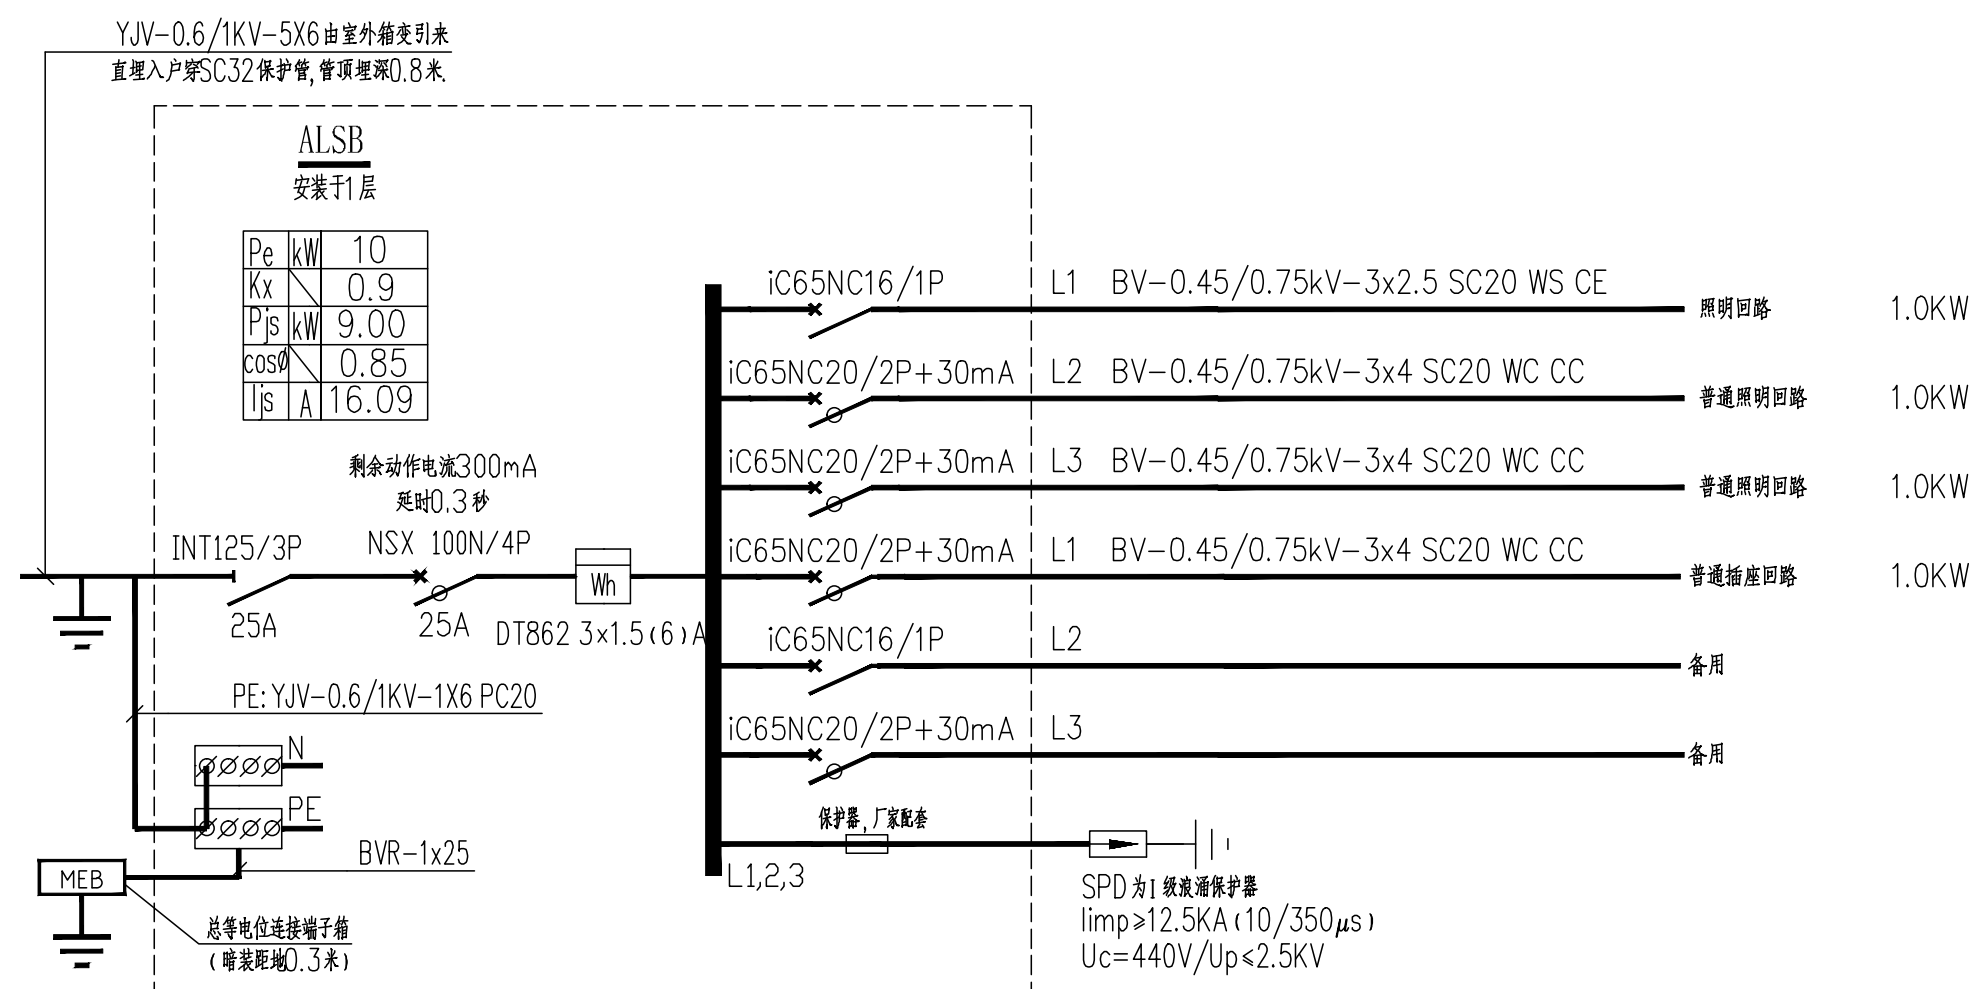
YJV-0.6/1KV-5X6由室外箱变引来
直埋入户穿SC32保护管,管顶埋深0.8米.

ALSB
安装于1层

| Pe | kW | 10 |
|---|---|---|
| Kx | | 0.9 |
| Pjs | kW | 9.00 |
| cosØ | | 0.85 |
| Ijs | A | 16.09 |

剩余动作电流300mA
延时0.3秒

INT125/3P
25A
NSX 100N/4P
25A
Wh
DT862 3x1.5(6)A

iC65NC16/1P L1 BV-0.45/0.75kV-3x2.5 SC20 WS CE 照明回路 1.0KW
iC65NC20/2P+30mA L2 BV-0.45/0.75kV-3x4 SC20 WC CC 普通照明回路 1.0KW
iC65NC20/2P+30mA L3 BV-0.45/0.75kV-3x4 SC20 WC CC 普通照明回路 1.0KW
iC65NC20/2P+30mA L1 BV-0.45/0.75kV-3x4 SC20 WC CC 普通插座回路 1.0KW
iC65NC16/1P L2 备用
iC65NC20/2P+30mA L3 备用

PE:YJV-0.6/1KV-1X6 PC20
N
PE
BVR-1x25
MEB
总等电位连接端子箱
(暗装距地0.3米)

保护器,厂家配套
L1,2,3
SPD为I级浪涌保护器
limp≥12.5KA(10/350$\mu$s)
Uc=440V/Up≤2.5KV